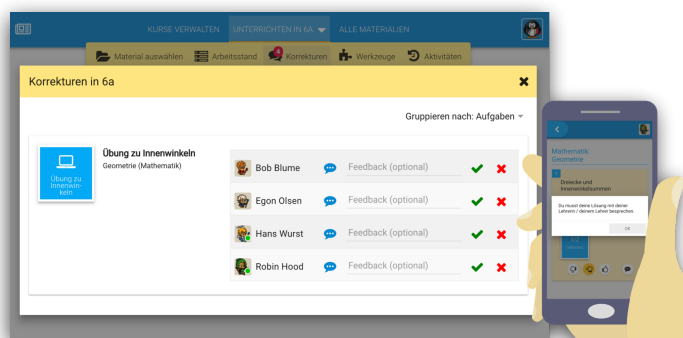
KURSE VERWALTEN UNTERRICHTEN IN 6A ALLE MATERIALIEN

Material auswählen Arbeitsstand 4 Korrekturen Werkzeuge Aktivitäten

Korrekturen in 6a

Gruppieren nach: Aufgaben

Übung zu Innenwinkeln

Übung zu Innenwinkeln
Geometrie (Mathematik)

Bob Blume Feedback (optional)

Egon Olsen Feedback (optional)

Hans Wurst Feedback (optional)

Robin Hood Feedback (optional)

Mathematik
Geometrie

Dreiecke und Innenwinkelsummen

Du musst deine Lösung mit deiner Lehrerin / deinem Lehrer besprechen.

OK